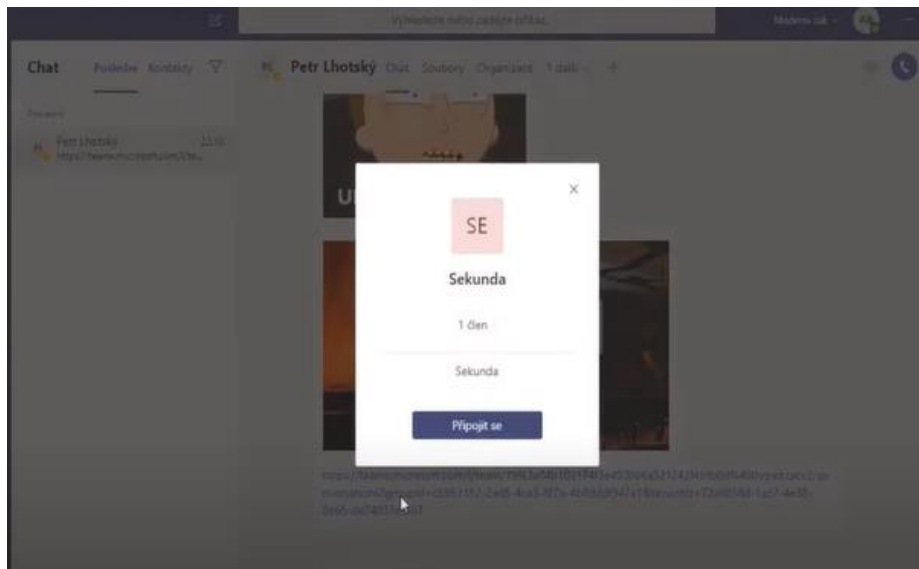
Vyhledejte nebo zadejte příkaz

Moderní zák

Chat Poslední Kontakty

Petr Lhotský 22:10
https://teams.microsoft.com/l/te...

Petr Lhotský Chat Soubory Organizace 1 další

SE

Sekunda

1 člen

Sekunda

Připojit se

https://teams.microsoft.com/l/team/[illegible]